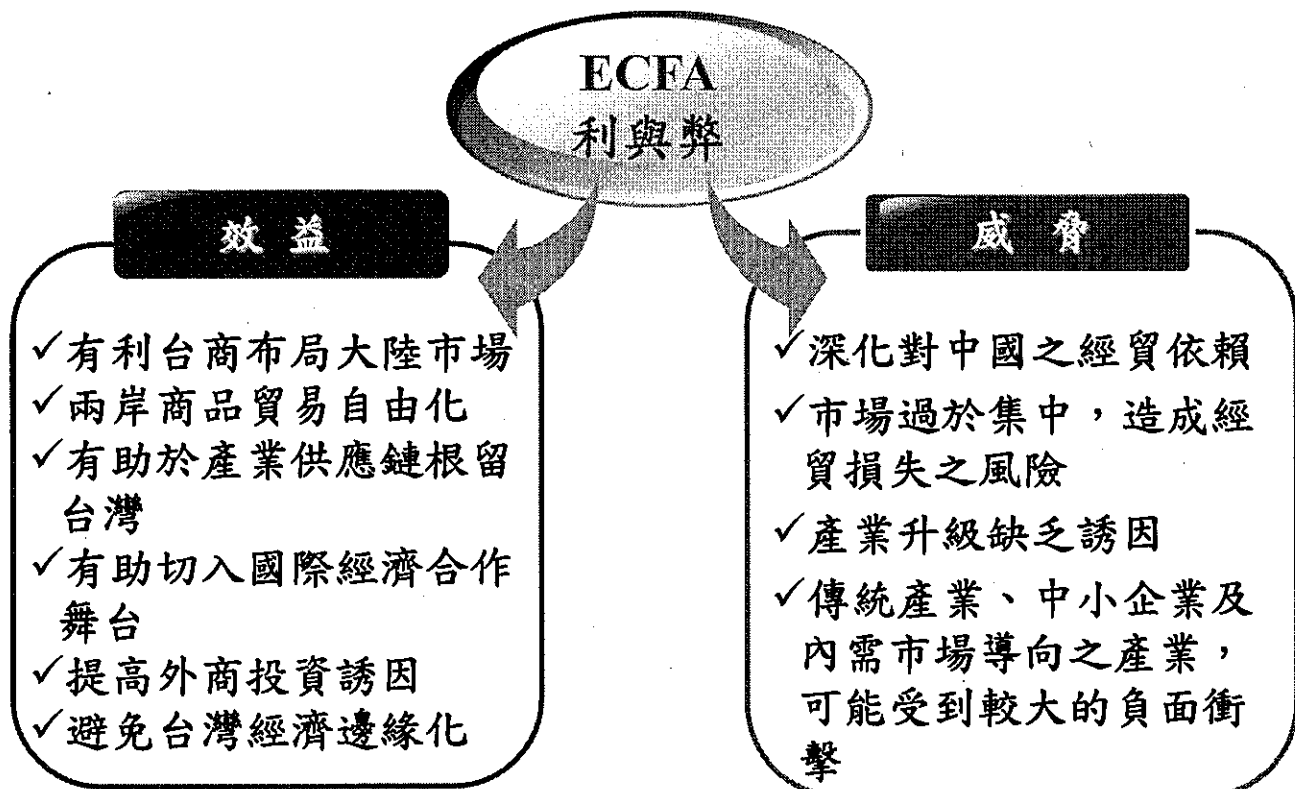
ECFA
利與弊

效益

✓有利台商布局大陸市場
✓兩岸商品貿易自由化
✓有助於產業供應鏈根留台灣
✓有助切入國際經濟合作舞台
✓提高外商投資誘因
✓避免台灣經濟邊緣化

威脅

✓深化對中國之經貿依賴
✓市場過於集中，造成經貿損失之風險
✓產業升級缺乏誘因
✓傳統產業、中小企業及內需市場導向之產業，可能受到較大的負面衝擊